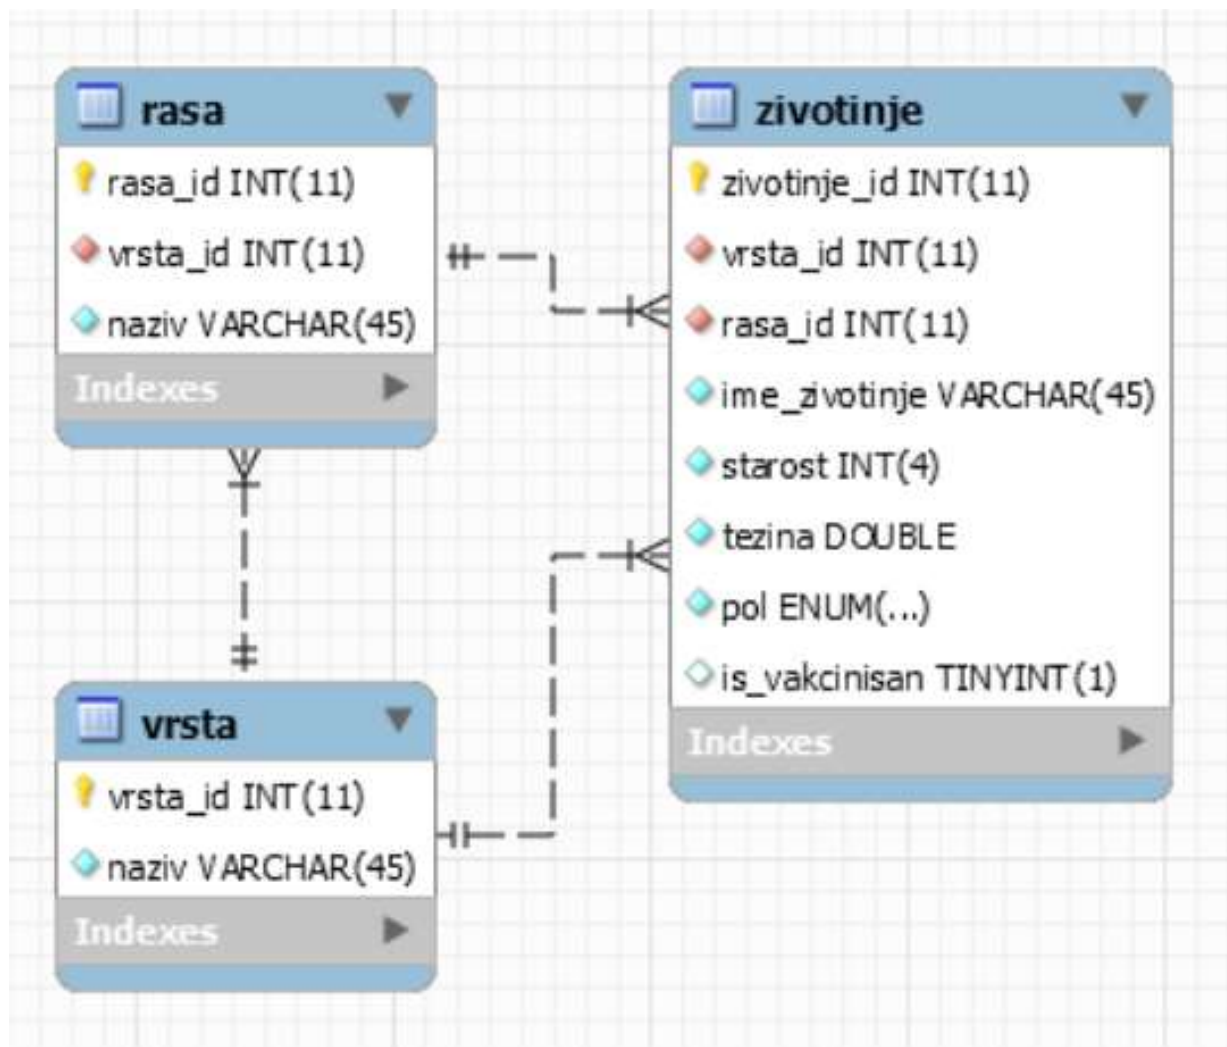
rasa
rasa_id INT(11)
vrsta_id INT(11)
naziv VARCHAR(45)
Indexes

zivotinje
zivotinje_id INT(11)
vrsta_id INT(11)
rasa_id INT(11)
ime_zivotinje VARCHAR(45)
starost INT(4)
tezina DOUBLE
pol ENUM(...)
is_vakcinisan TINYINT(1)
Indexes

vrsta
vrsta_id INT(11)
naziv VARCHAR(45)
Indexes